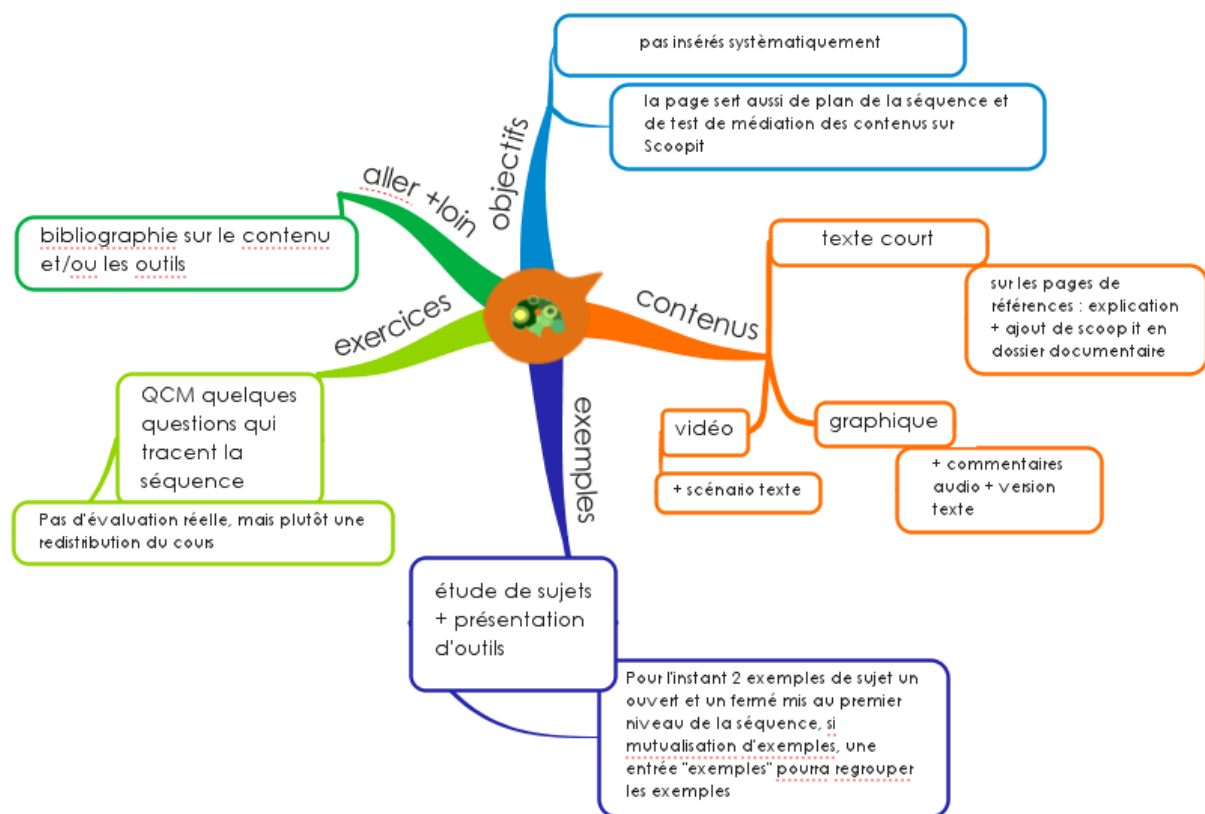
objectifs

pas insérés systèmatiquement

la page sert aussi de plan de la séquence et de test de médiation des contenus sur Scoopit

contenus

texte court

sur les pages de références : explication + ajout de scoop it en dossier documentaire

vidéo

+ scénario texte

graphique

+ commentaires audio + version texte

exemples

étude de sujets + présentation d'outils

Pour l'instant 2 exemples de sujet un ouvert et un fermé mis au premier niveau de la séquence, si mutualisation d'exemples, une entrée "exemples" poura regrouper les exemples

exercices

QCM quelques questions qui tracent la séquence

Pas d'évaluation réelle, mais plutôt une redistribution du cours

aller +loin

bibliographie sur le contenu et/ou les outils